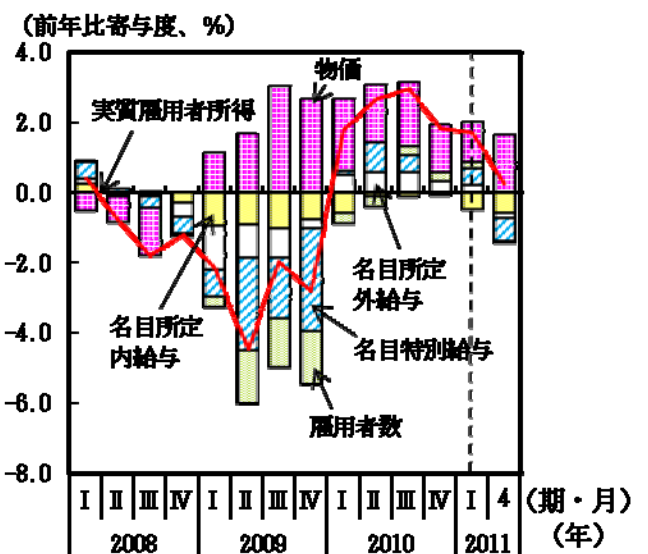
(前年比寄与度、%)

4.0
2.0
0.0
-2.0
-4.0
-6.0
-8.0

物価
実質雇用者所得
名目所定外給与
名目所定内給与
名目特別給与
雇用者数

| Ⅰ | Ⅱ | Ⅲ | Ⅳ | Ⅰ | Ⅱ | Ⅲ | Ⅳ | Ⅰ | Ⅱ | Ⅲ | Ⅳ | Ⅰ | 4 | (期・月) |
|---|---|---|---|---|---|---|---|---|---|---|---|---|---|---|
| 2008 | | | | 2009 | | | | 2010 | | | | 2011 | | (年) |